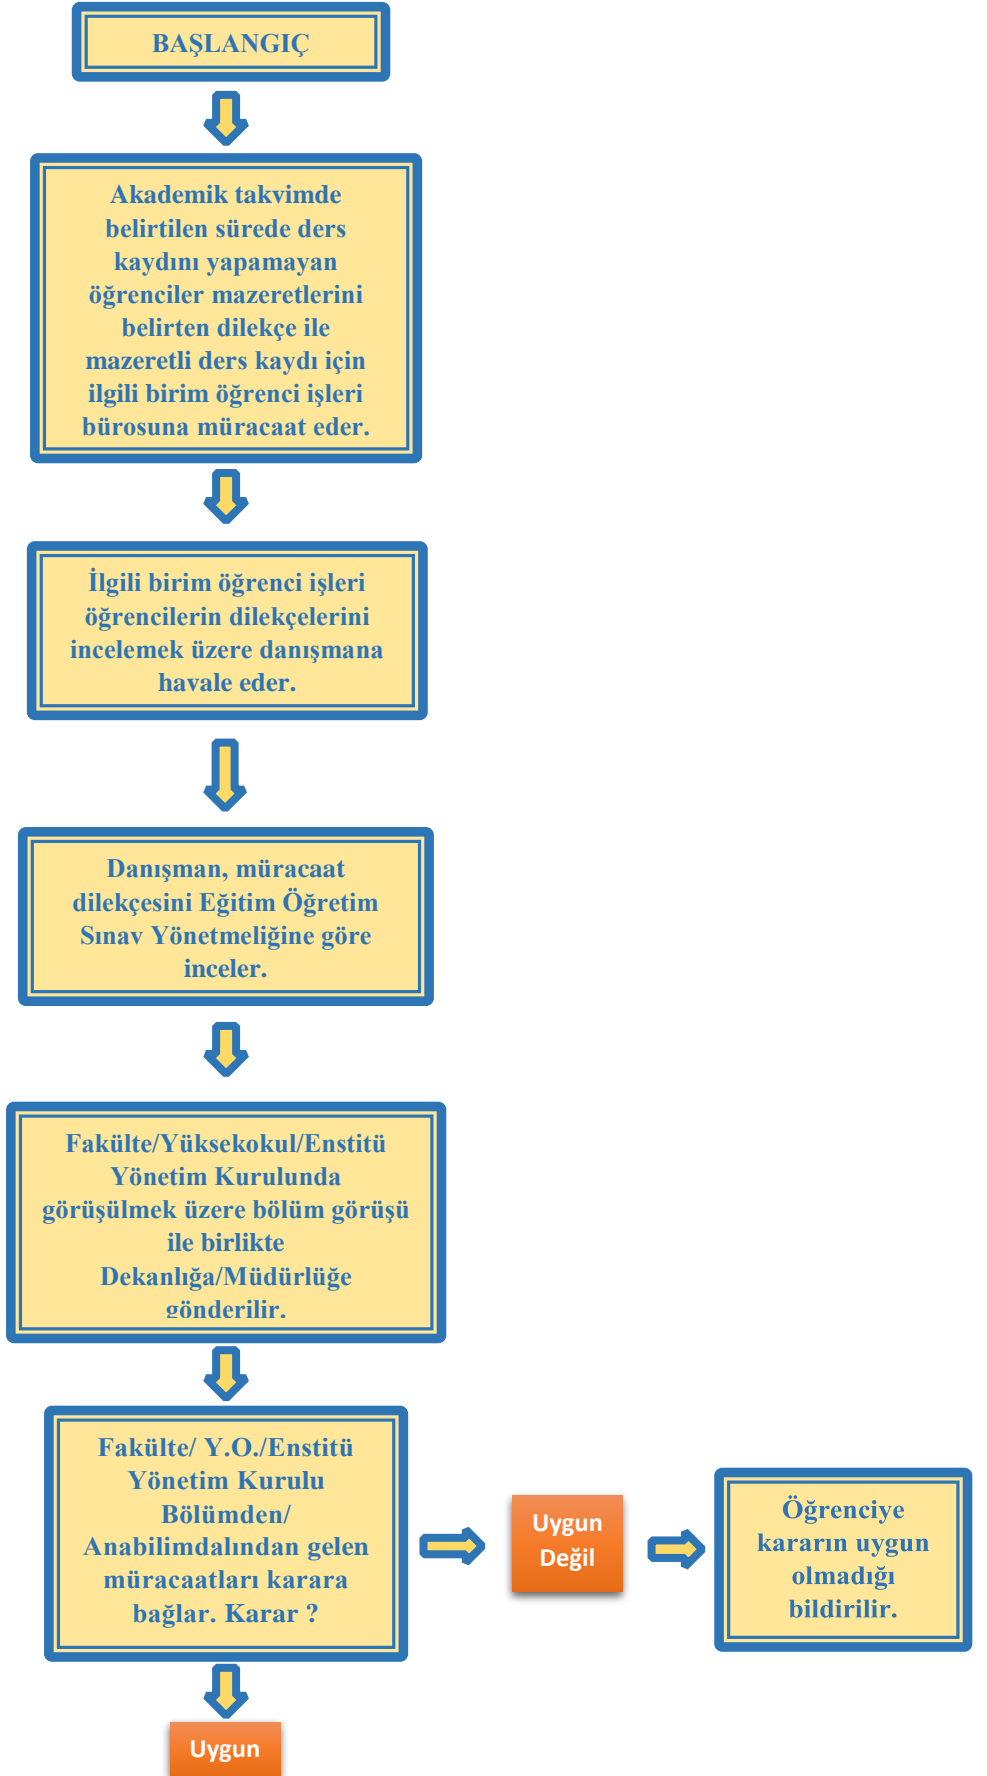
BAŞLANGIÇ

Akademik takvimde belirtilen sürede ders kaydını yapamayan öğrenciler mazeretlerini belirten dilekçe ile mazeretli ders kaydı için ilgili birim öğrenci işleri bürosuna müracaat eder.

İlgili birim öğrenci işleri öğrencilerin dilekçelerini incelemek üzere danışmana havale eder.

Danışman, müracaat dilekçesini Eğitim Öğretim Sınav Yönetmeliğine göre inceler.

Fakülte/Yüksekokul/Enstitü Yönetim Kurulunda görüşülmek üzere bölüm görüşü ile birlikte Dekanlığa/Müdürlüğe gönderilir.

Fakülte/ Y.O./Enstitü Yönetim Kurulu Bölümden/ Anabilimdalından gelen müracaatları karara bağlar. Karar ?

Uygun Değil

Öğrenciye kararın uygun olmadığı bildirilir.

Uygun